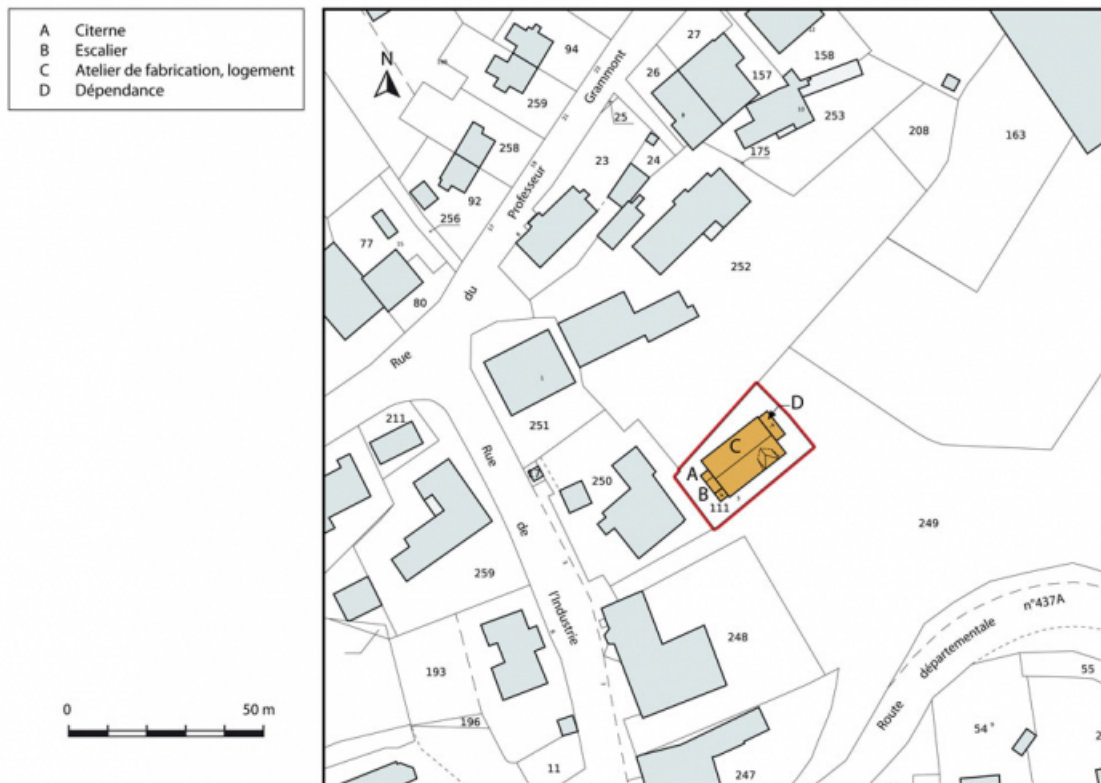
A Citerne
B Escalier
C Atelier de fabrication, logement
D Dépendance

0 50 m

N

94
27
158
26
157
259
Grammont
25
253
208
163
258
23
24
175
Professeur
92
256
77
du
252
80
Rue
251
211
D
C
A
B
250
111
Rue
de
249
259
l'industrie
n°437A
départementale
Route
248
193
55
196
54
11
247